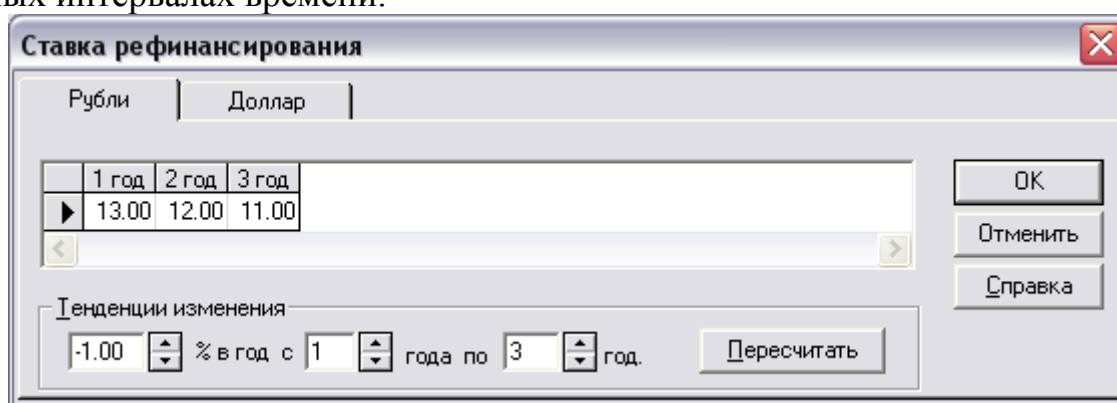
ых интервалах времени.

Ставка рефинансирования

Рубли | Доллар

|  | 1 год | 2 год | 3 год |
|---|---|---|---|
| ▶ | 13.00 | 12.00 | 11.00 |

ОК
Отменить
Справка

Тенденции изменения
-1.00 % в год с 1 года по 3 год.
Пересчитать